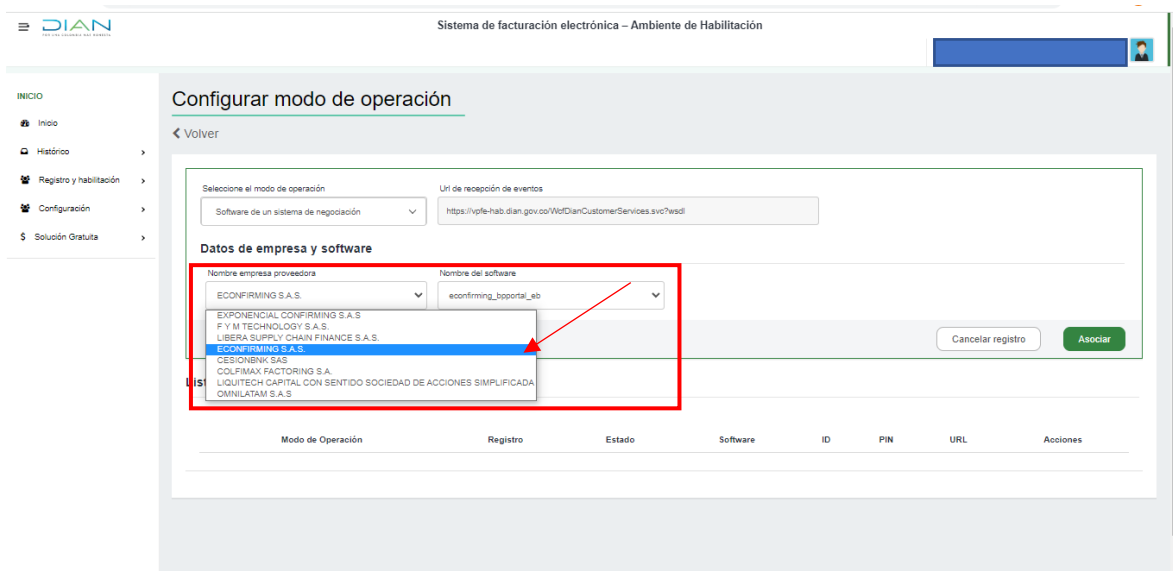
DIAN

Sistema de facturación electrónica – Ambiente de Habilitación

INICIO

Inicio

Histórico

Registro y habilitación

Configuración

Solución Gratuita

Configurar modo de operación

Volver

Seleccione el modo de operación

Software de un sistema de negociación

Url de recepción de eventos

https://vpfe-hab.dian.gov.co/WcfDianCustomerServices.svc?wsdl

Datos de empresa y software

Nombre empresa proveedora

ECONFIRMING S.A.S.

Nombre del software

econfirming_bpportal_eb

EXPONENCIAL CONFIRMING S.A.S
F Y M TECHNOLOGY S.A.S.
LIBERA SUPPLY CHAIN FINANCE S.A.S.
ECONFIRMING S.A.S.
CESIONBNK SAS
COLFIMAX FACTORING S.A.
LIQUITECH CAPITAL CON SENTIDO SOCIEDAD DE ACCIONES SIMPLIFICADA
OMNILATAM S.A.S

Cancelar registro

Asociar

List

| Modo de Operación | Registro | Estado | Software | ID | PIN | URL | Acciones |
|---|---|---|---|---|---|---|---|